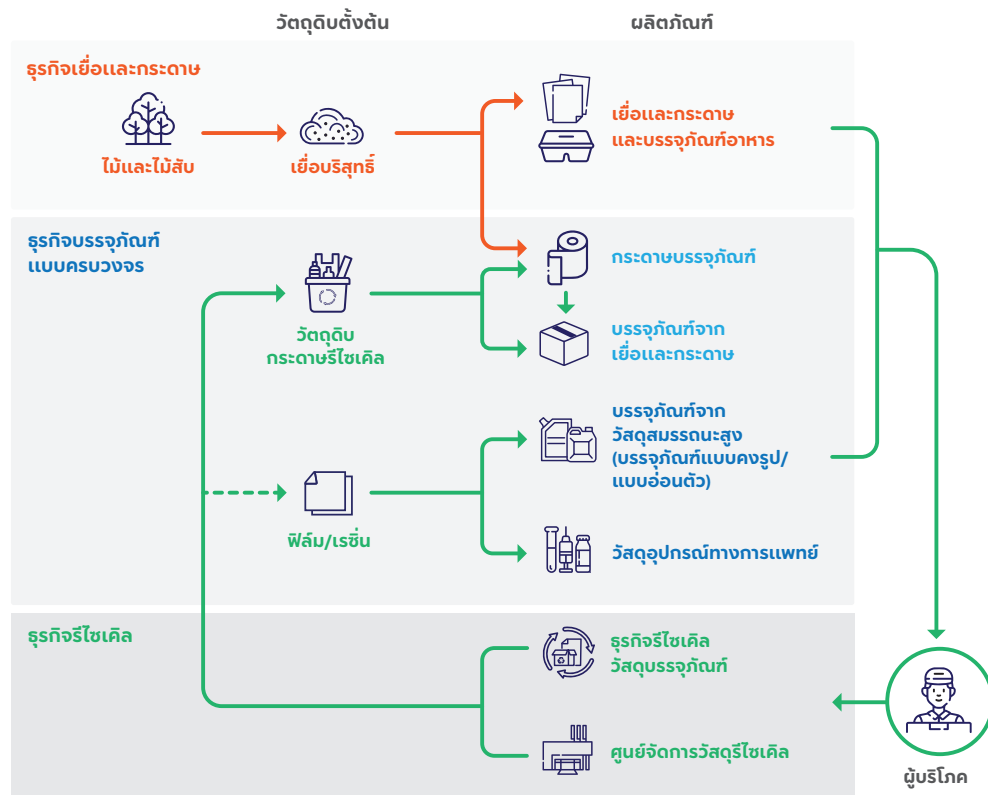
วัตถุดิบตั้งต้น

ผลิตภัณฑ์

ธุรกิจเยื่อและกระดาษ

ไม้และไม้สับ

เยื่อบริสุทธิ์

เยื่อและกระดาษ และบรรจุภัณฑ์อาหาร

ธุรกิจบรรจุภัณฑ์แบบครบวงจร

กระดาษบรรจุภัณฑ์

วัตถุดิบ กระดาษรีไซเคิล

บรรจุภัณฑ์จาก เยื่อและกระดาษ

บรรจุภัณฑ์จาก วัสดุสมรรถนะสูง (บรรจุภัณฑ์แบบคงรูป/ แบบอ่อนตัว)

ฟิล์ม/เรซิ่น

วัสดุอุปกรณ์ทางการแพทย์

ธุรกิจรีไซเคิล

ธุรกิจรีไซเคิล วัสดุบรรจุภัณฑ์

ศูนย์จัดการวัสดุรีไซเคิล

ผู้บริโภค